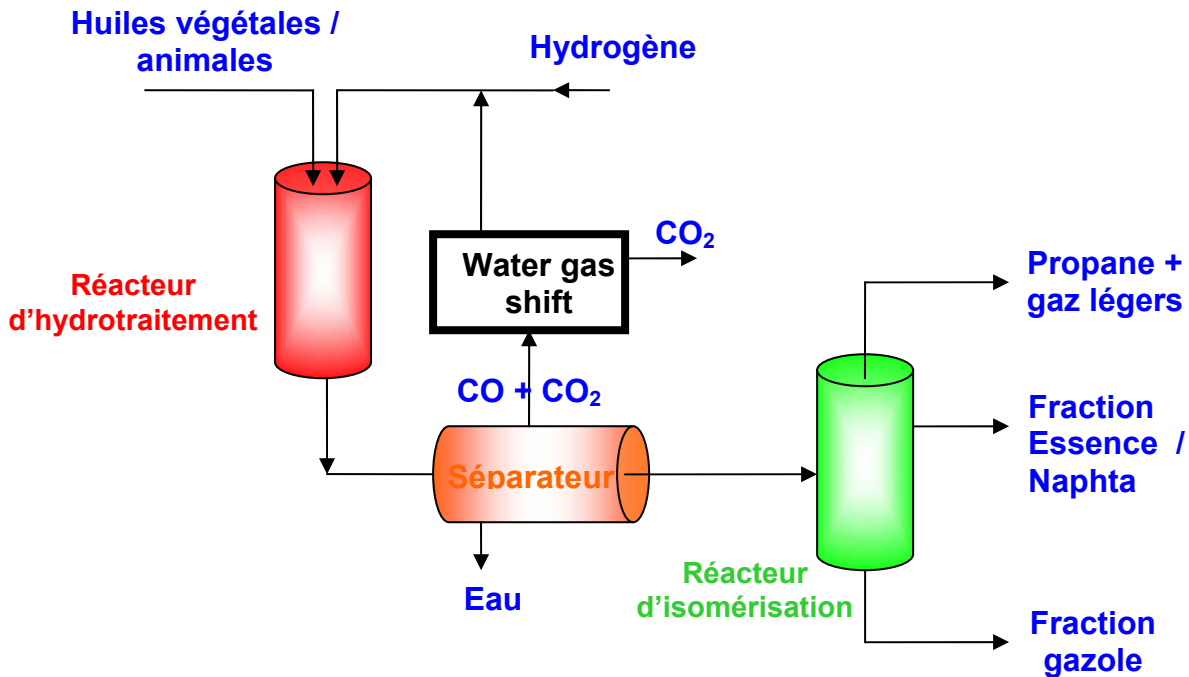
Huiles végétales / animales

Hydrogène

Réacteur d'hydrotraitement

Water gas shift

$CO_2$

CO + $CO_2$

Séparateur

Eau

Propane + gaz légers

Fraction Essence / Naphta

Réacteur d'isomérisation

Fraction gazole